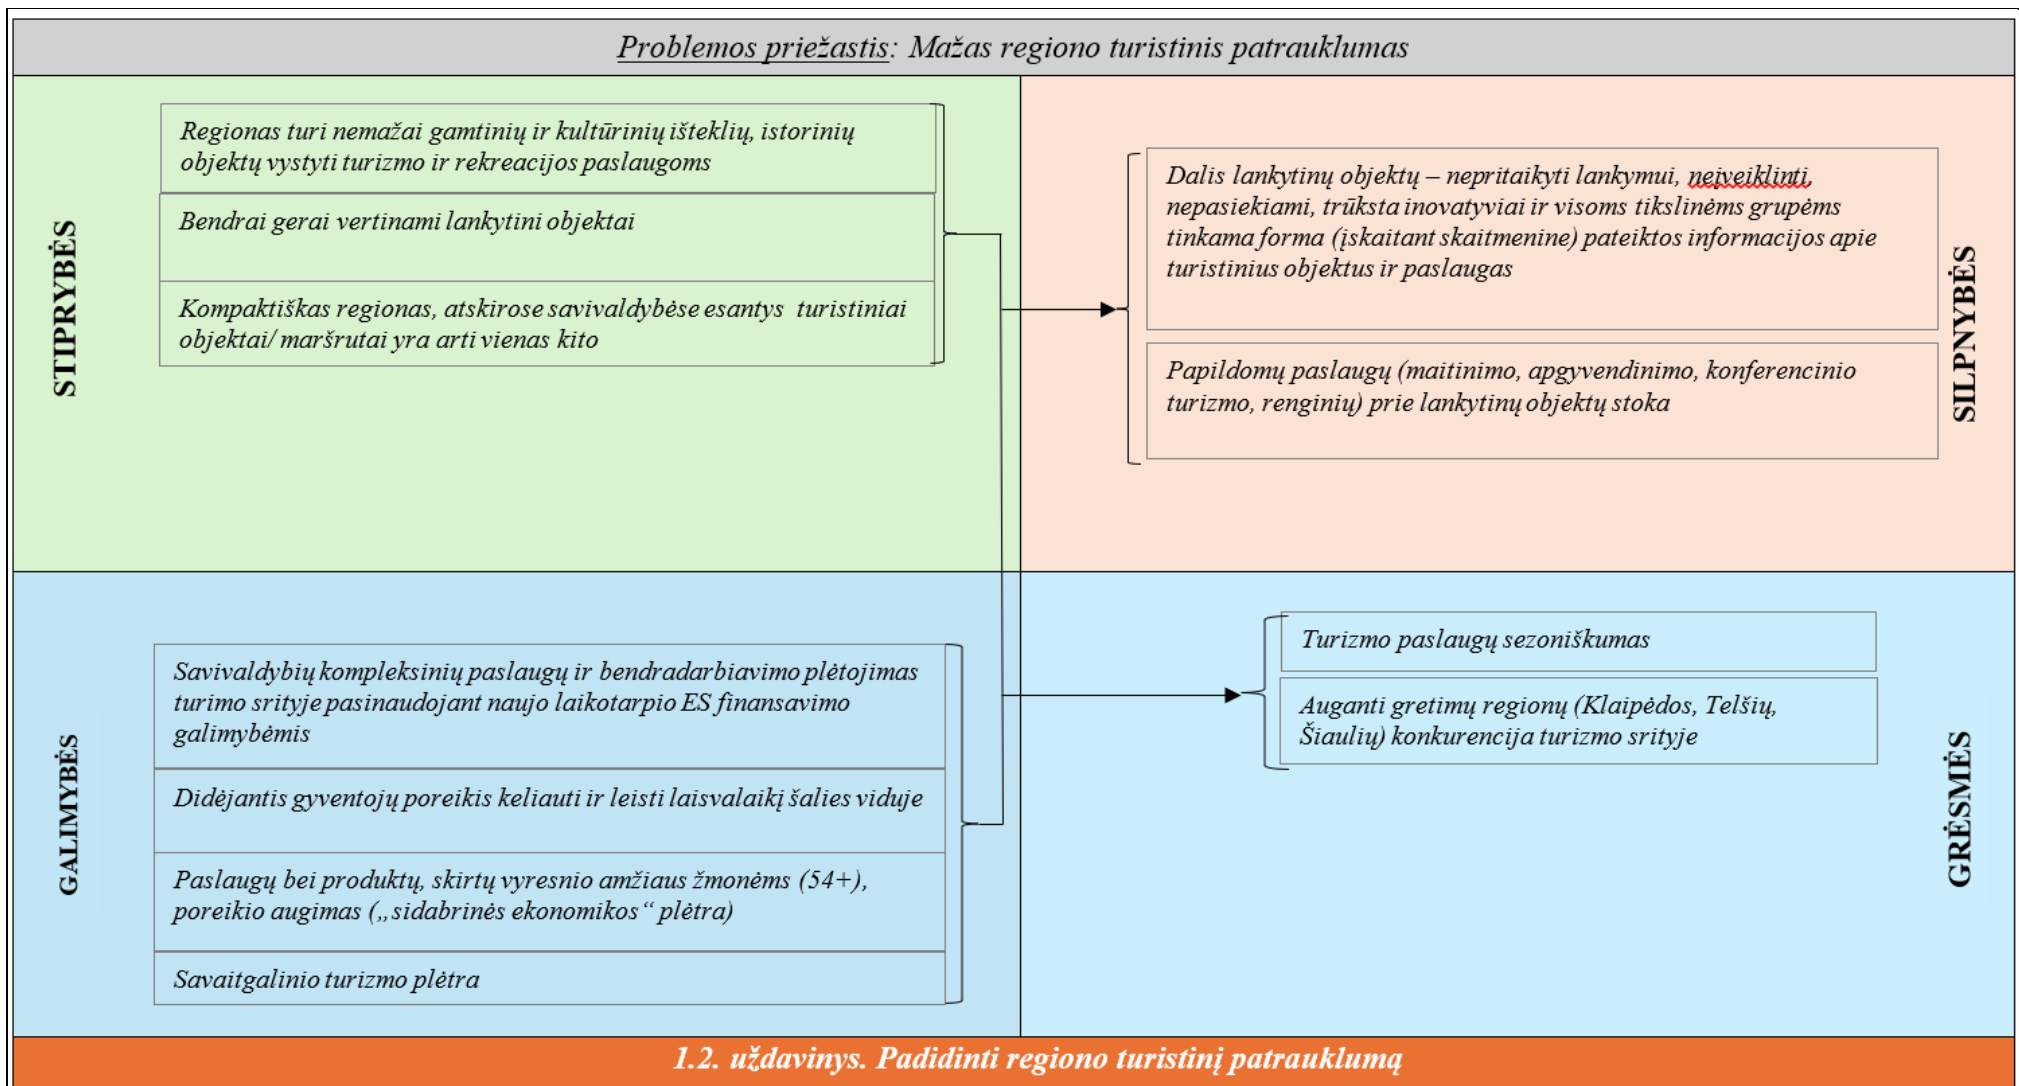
Problemos priežastis: Mažas regiono turistinis patrauklumas

STIPRYBĖS

Regionas turi nemažai gamtinių ir kultūrinių išteklių, istorinių objektų vystyti turizmo ir rekreacijos paslaugoms

Bendrai gerai vertinami lankytini objektai

Kompaktiškas regionas, atskirose savivaldybėse esantys turistiniai objektai/ maršrutai yra arti vienas kito

SILPNYBĖS

Dalis lankytinų objektų – nepritaikyti lankymui, neiveiklinti, nepasiekiami, trūksta inovatyviai ir visoms tikslinėms grupėms tinkama forma (įskaitant skaitmenine) pateiktos informacijos apie turistinius objektus ir paslaugas

Papildomų paslaugų (maitinimo, apgyvendinimo, konferencinio turizmo, renginių) prie lankytinų objektų stoka

GALIMYBĖS

Savivaldybių kompleksinių paslaugų ir bendradarbiavimo plėtojimas turimo srityje pasinaudojant naujo laikotarpio ES finansavimo galimybėmis

Didėjantis gyventojų poreikis keliauti ir leisti laisvalaikį šalies viduje

Paslaugų bei produktų, skirtų vyresnio amžiaus žmonėms (54+), poreikio augimas („sidabrinės ekonomikos“ plėtra)

Savaitgalinio turizmo plėtra

GRĖSMĖS

Turizmo paslaugų sezoniškumas

Auganti gretimų regionų (Klaipėdos, Telšių, Šiaulių) konkurencija turizmo srityje

1.2. uždavinys. Padidinti regiono turistinį patrauklumą